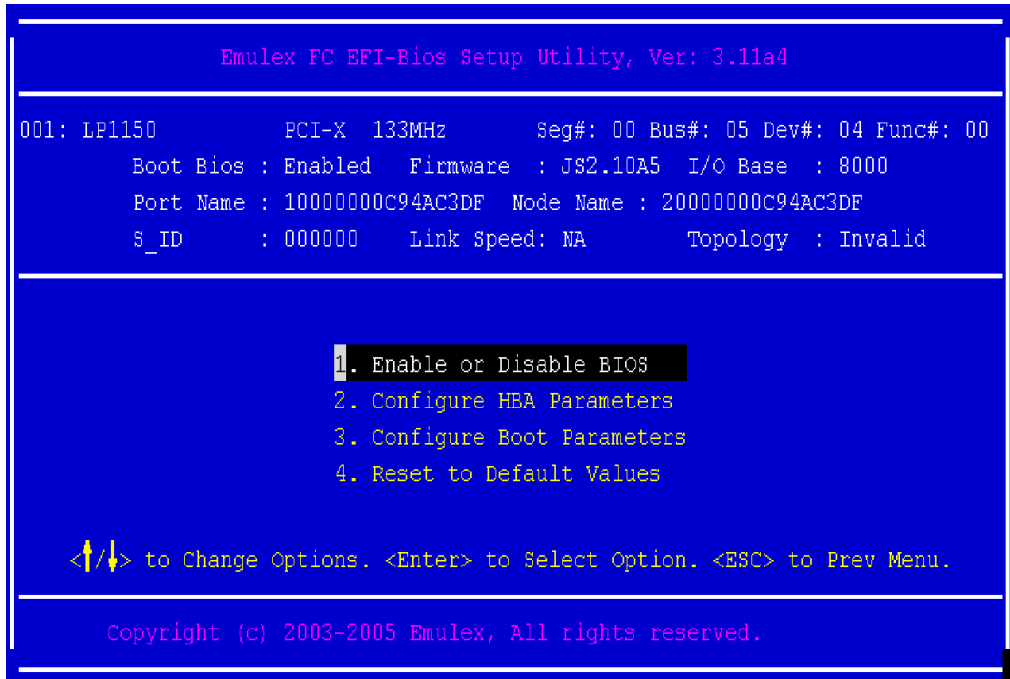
Emulex FC EFI-Bios Setup Utility, Ver: 3.11a4

001: LP1150 PCI-X 133MHz Seg#: 00 Bus#: 05 Dev#: 04 Func#: 00
Boot Bios : Enabled Firmware : JS2.10A5 I/O Base : 8000
Port Name : 10000000C94AC3DF Node Name : 20000000C94AC3DF
S_ID : 000000 Link Speed: NA Topology : Invalid

1. Enable or Disable BIOS
2. Configure HBA Parameters
3. Configure Boot Parameters
4. Reset to Default Values

<↑/↓> to Change Options. <Enter> to Select Option. <ESC> to Prev Menu.

Copyright (c) 2003-2005 Emulex, All rights reserved.